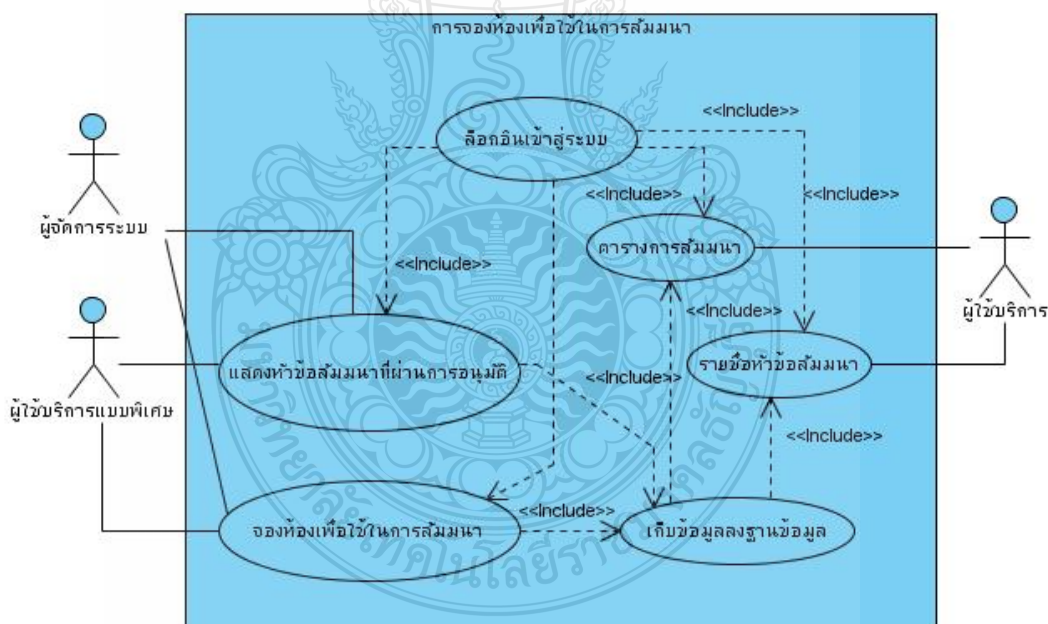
การจองห้องเพื่อใช้ในการสัมมนา

ล็อกอินเข้าสู่ระบบ

<<Include>>

<<Include>>

<<Include>>

<<Include>>

ผู้จัดการระบบ

ตารางการสัมมนา

ผู้ใช้บริการ

<<Include>>

ผู้ใช้บริการแบบพิเศษ

แสดงหัวข้อสัมมนาที่ผ่านการอนุมัติ

<<Include>>

รายชื่อหัวข้อสัมมนา

<<Include>>

<<Include>>

จองห้องเพื่อใช้ในการสัมมนา

เก็บข้อมูลลงฐานข้อมูล